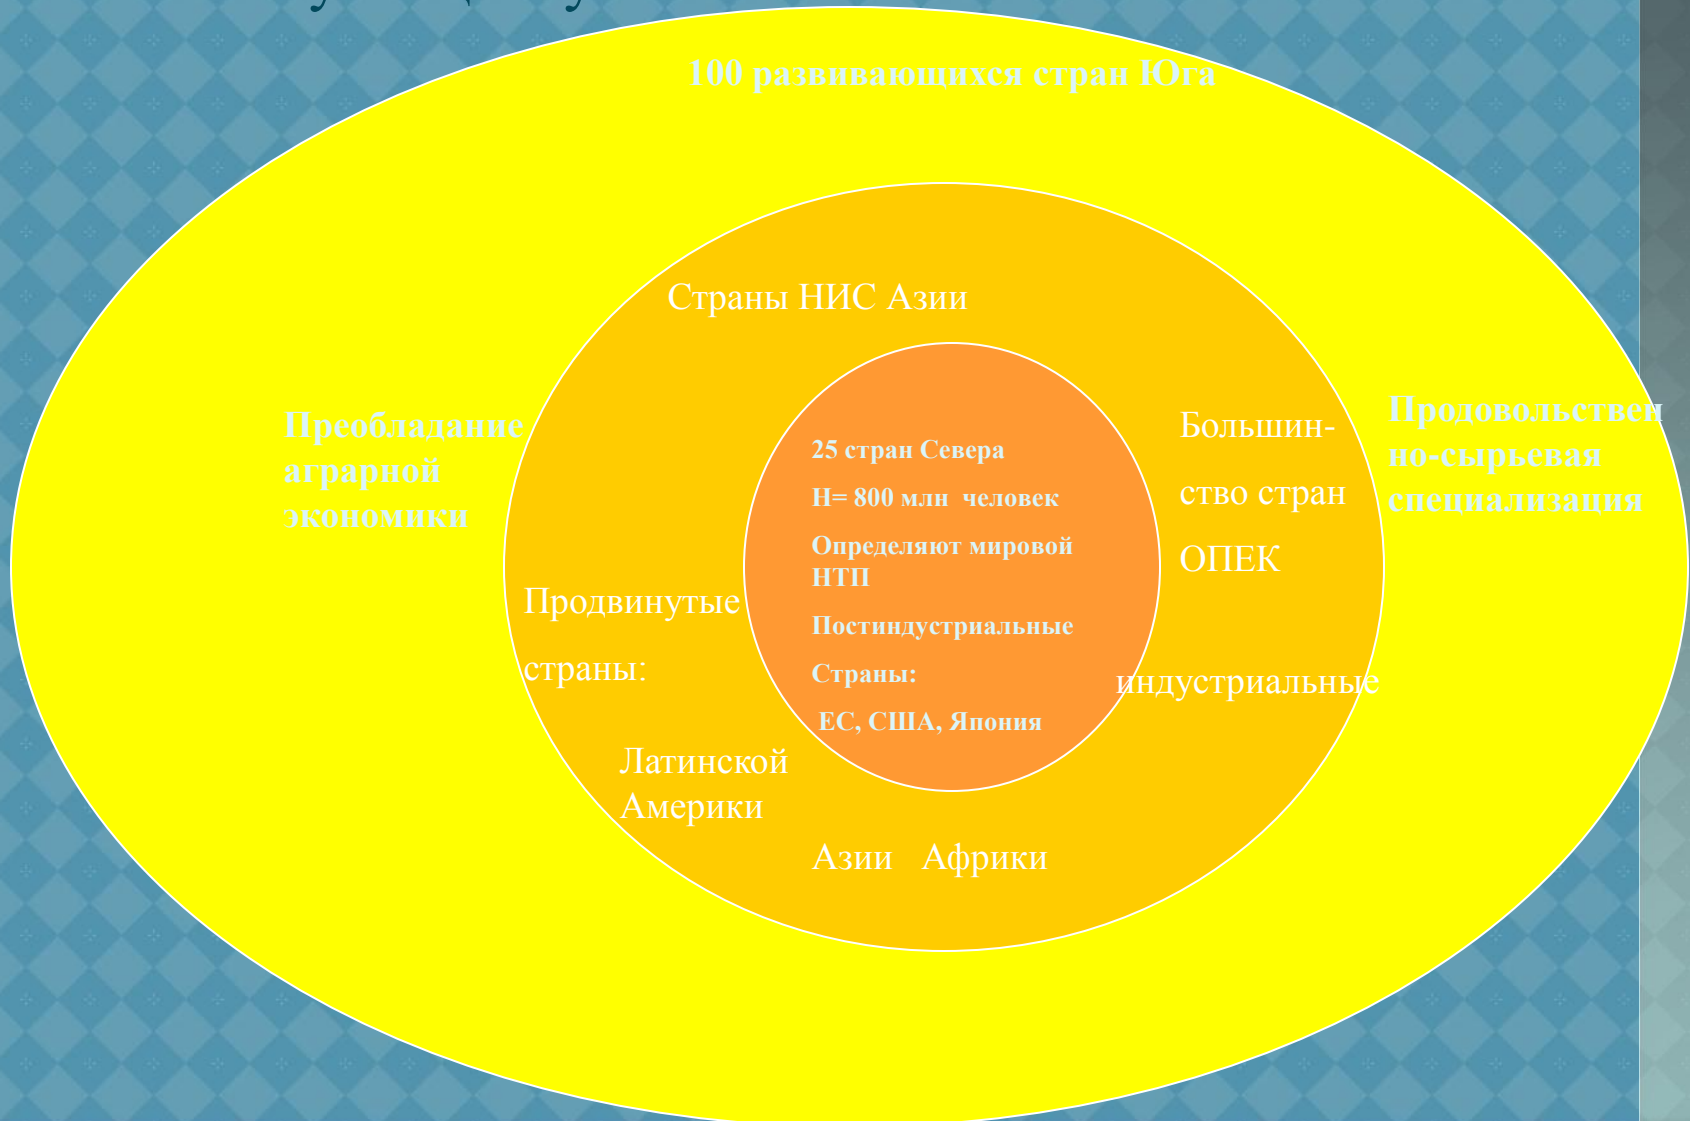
100 развивающихся стран Юга

Страны НИС Азии

Преобладание аграрной экономики

25 стран Севера

Н= 800 млн человек

Определяют мировой НТП

Постиндустриальные

Страны:

ЕС, США, Япония

Большинство стран ОПЕК

Продовольственно-сырьевая специализация

Продвинутые

страны:

индустриальные

Латинской Америки

Азии Африки